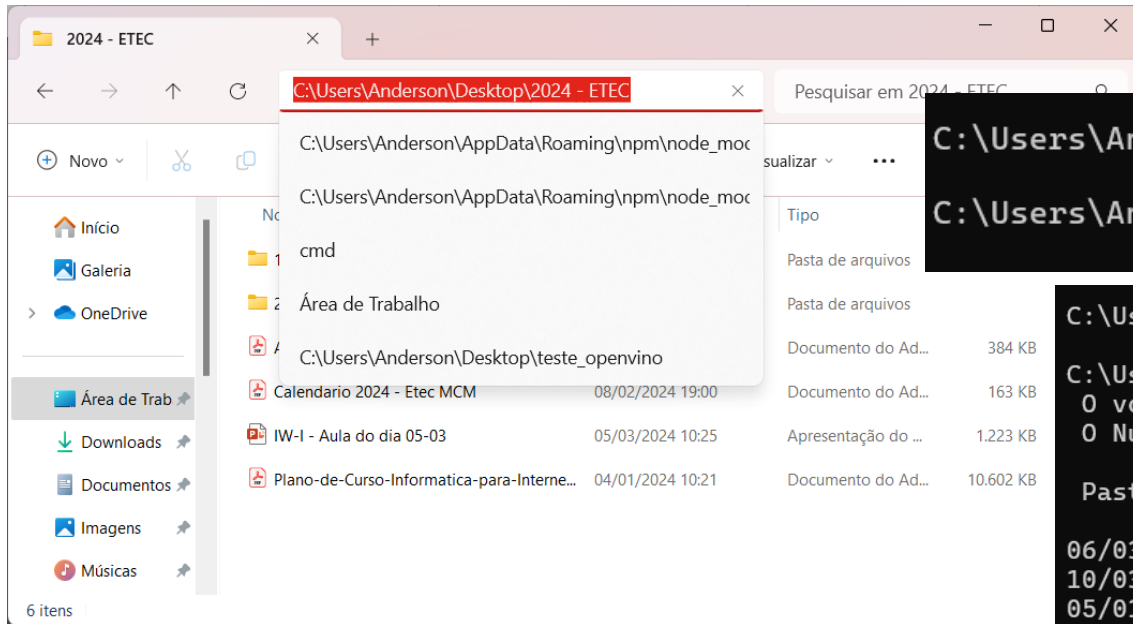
2024 - ETEC

C:\Users\Anderson\Desktop\2024 - ETEC

Pesquisar em 2024 - ETEC

C:\Users\Anderson\AppData\Roaming\npm\node_moc

C:\Users\Anderson\AppData\Roaming\npm\node_moc

cmd

Área de Trabalho

C:\Users\Anderson\Desktop\teste_openvino

Novo

sualizar

Início
Galeria
OneDrive
Área de Trab
Downloads
Documentos
Imagens
Músicas

6 itens

| No | | Tipo | |
|---|---|---|---|
| 1 | | Pasta de arquivos | |
| 2 | | Pasta de arquivos | |
| A | | Documento do Ad... | 384 KB |
| Calendario 2024 - Etec MCM | 08/02/2024 19:00 | Documento do Ad... | 163 KB |
| IW-I - Aula do dia 05-03 | 05/03/2024 10:25 | Apresentação do ... | 1.223 KB |
| Plano-de-Curso-Informatica-para-Interne... | 04/01/2024 10:21 | Documento do Ad... | 10.602 KB |

C:\Users\An

C:\Users\An

C:\Us

C:\Us
O vo
O Nu

Past

06/03
10/03
05/03